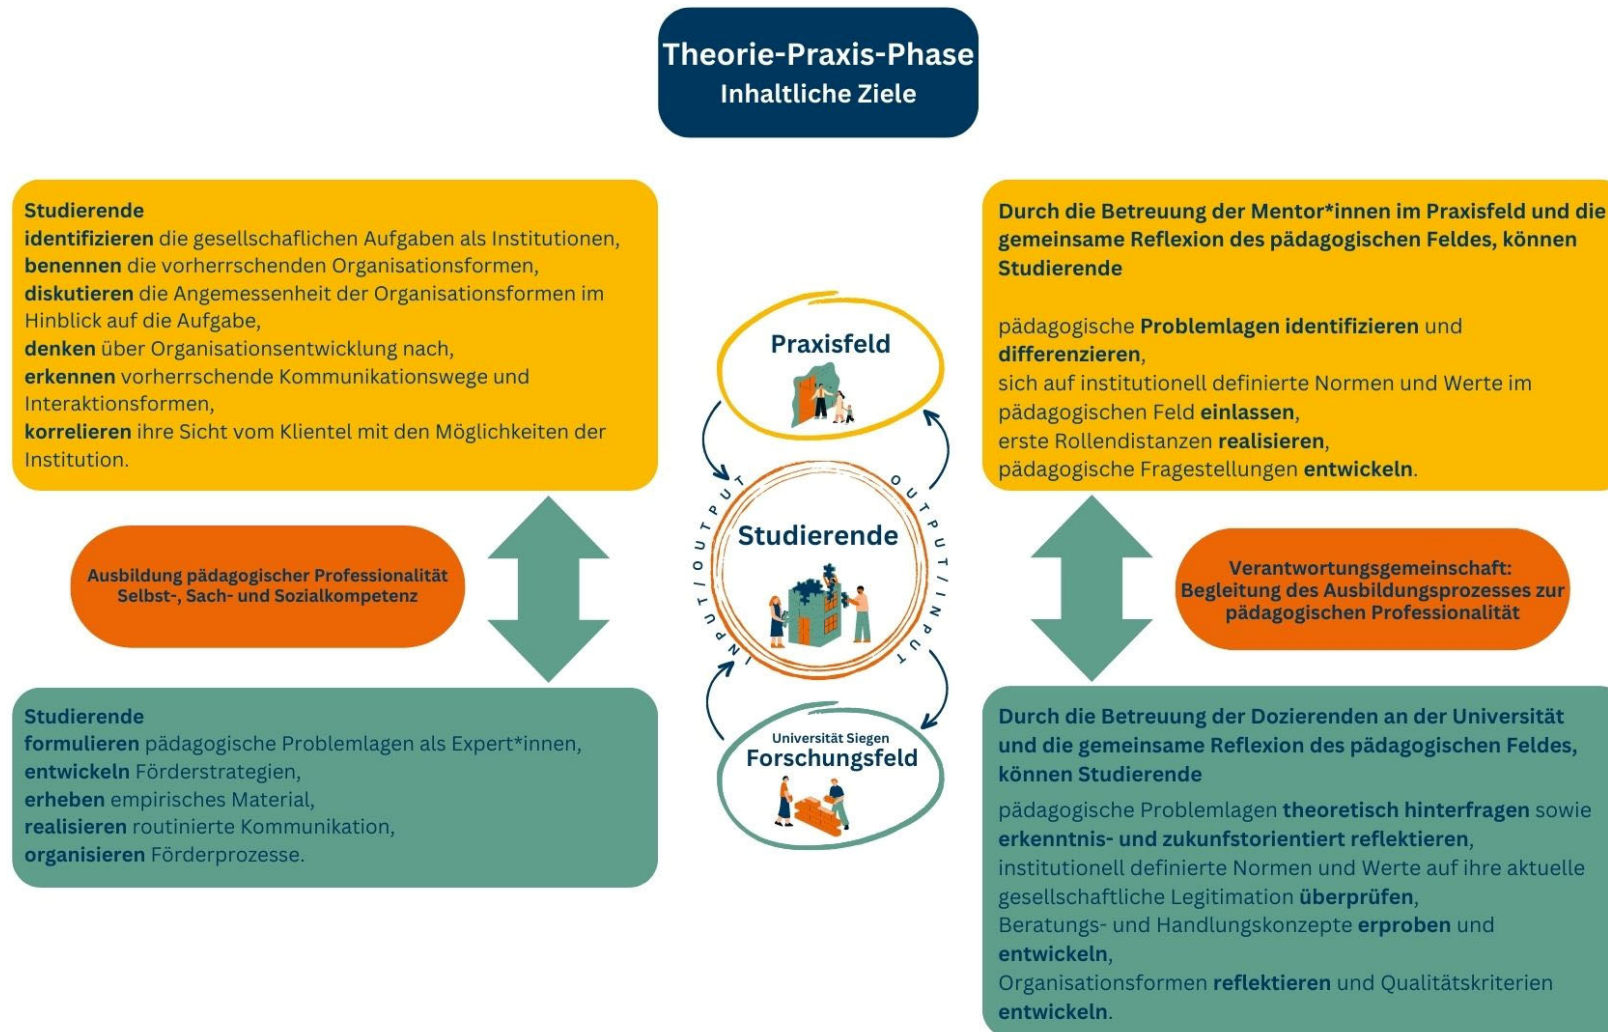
Theorie-Praxis-Phase
Inhaltliche Ziele

Studierende
identifizieren die gesellschaflichen Aufgaben als Institutionen,
benennen die vorherrschenden Organisationsformen,
diskutieren die Angemessenheit der Organisationsformen im Hinblick auf die Aufgabe,
denken über Organisationsentwicklung nach,
erkennen vorherrschende Kommunikationswege und Interaktionsformen,
korrelieren ihre Sicht vom Klientel mit den Möglichkeiten der Institution.

Ausbildung pädagogischer Professionalität
Selbst-, Sach- und Sozialkompetenz

Studierende
formulieren pädagogische Problemlagen als Expert*innen,
entwickeln Förderstrategien,
erheben empirisches Material,
realisieren routinierte Kommunikation,
organisieren Förderprozesse.

Praxisfeld

INPUT / OUTPUT

OUTPUT / INPUT

Studierende

Universität Siegen
Forschungsfeld

Durch die Betreuung der Mentor*innen im Praxisfeld und die gemeinsame Reflexion des pädagogischen Feldes, können Studierende

pädagogische Problemlagen identifizieren und differenzieren,
sich auf institutionell definierte Normen und Werte im pädagogischen Feld einlassen,
erste Rollendistanzen realisieren,
pädagogische Fragestellungen entwickeln.

Verantwortungsgemeinschaft:
Begleitung des Ausbildungsprozesses zur pädagogischen Professionalität

Durch die Betreuung der Dozierenden an der Universität und die gemeinsame Reflexion des pädagogischen Feldes, können Studierende

pädagogische Problemlagen theoretisch hinterfragen sowie erkenntnis- und zukunfstorientiert reflektieren,
institutionell definierte Normen und Werte auf ihre aktuelle gesellschaftliche Legitimation überprüfen,
Beratungs- und Handlungskonzepte erproben und entwickeln,
Organisationsformen reflektieren und Qualitätskriterien entwickeln.